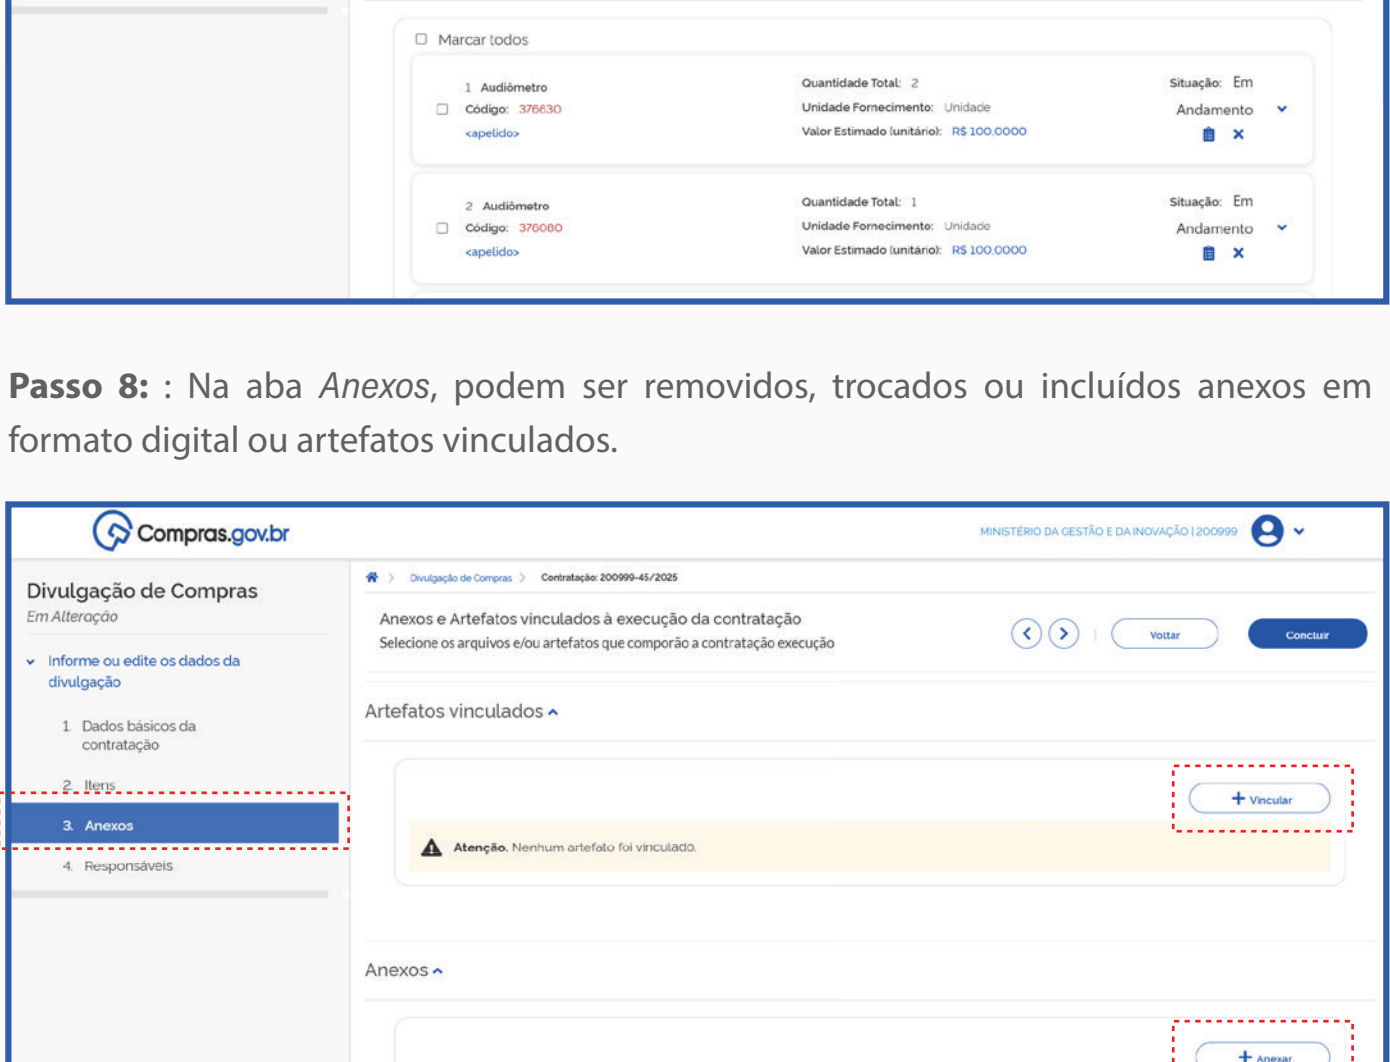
Marcar todos

1 Audiômetro
Código: 376630
<apelido>

Quantidade Total: 2
Unidade Fornecimento: Unidade
Valor Estimado (unitário): R$ 100,0000

Situação: Em Andamento

2 Audiômetro
Código: 376080
<apelido>

Quantidade Total: 1
Unidade Fornecimento: Unidade
Valor Estimado (unitário): R$ 100,0000

Situação: Em Andamento

**Passo 8:** : Na aba *Anexos*, podem ser removidos, trocados ou incluídos anexos em formato digital ou artefatos vinculados.

Compras.gov.br

MINISTÉRIO DA GESTÃO E DA INOVAÇÃO | 200999

Divulgação de Compras
Em Alteração

Informe ou edite os dados da divulgação

1. Dados básicos da contratação
2. Itens
3. Anexos
4. Responsáveis

Divulgação de Compras > Contratação: 200999-45/2025

Anexos e Artefatos vinculados à execução da contratação
Selecione os arquivos e/ou artefatos que comporão a contratação execução

Voltar

Concluir

Artefatos vinculados

+ Vincular

Atenção. Nenhum artefato foi vinculado.

Anexos

+ Anexar